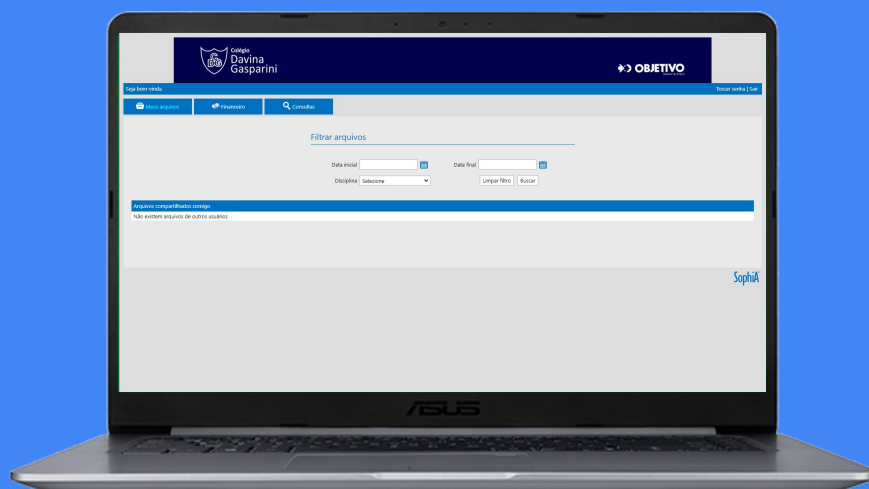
Colégio
Davina
Gasparini

OBJETIVO

Seja bem-vinda

Trocar senha | Sair

Meus arquivos

Financeiro

Consultas

Filtrar arquivos

Data inicial

Data final

Disciplina

Selecione

Limpar filtro

Buscar

Arquivos compartilhados comigo

Não existem arquivos de outros usuários

SophiA

ASUS